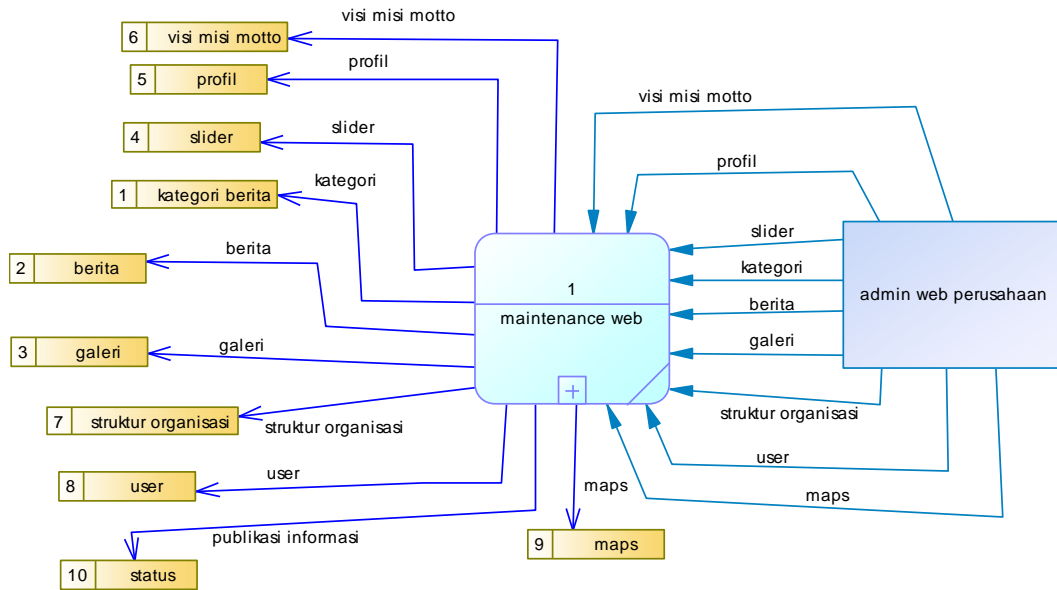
visi misi motto

6 visi misi motto

profil

5 profil

visi misi motto

slider

4 slider

profil

kategori

1 kategori berita

slider

berita

kategori

2 berita

1

admin web perusahaan

berita

maintenance web

galeri

galeri

3 galeri

7 struktur organisasi

struktur organisasi

struktur organisasi

user

user

8 user

maps

maps

publikasi informasi

9 maps

10 status